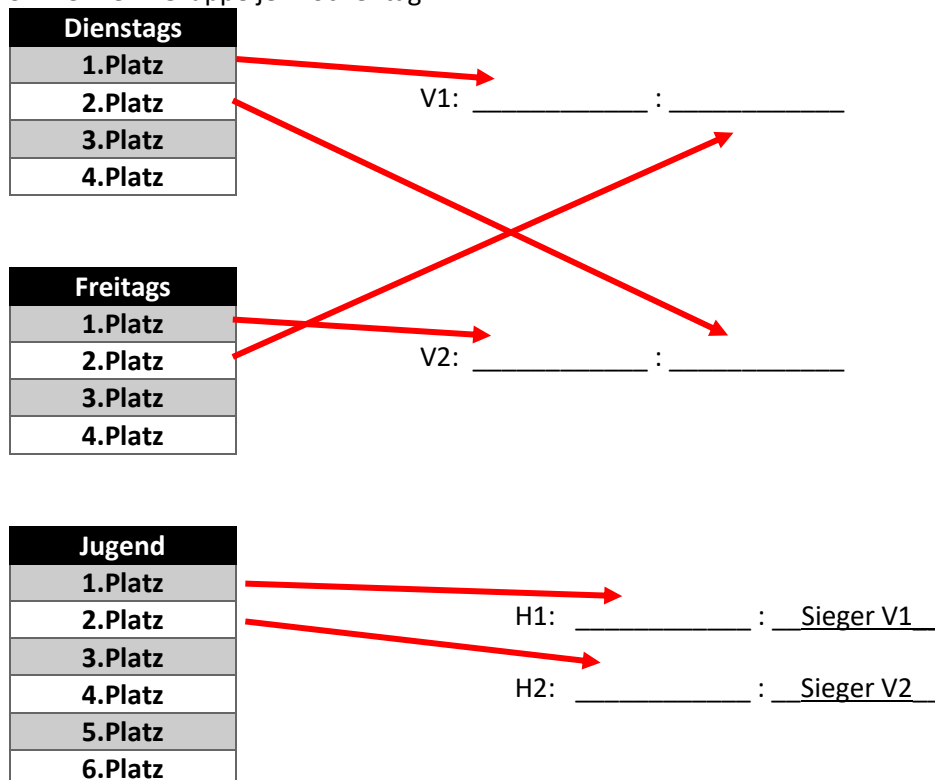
| Dienstags |
|---|
| 1.Platz |
| 2.Platz |
| 3.Platz |
| 4.Platz |

V1: ____________ : ____________

| Freitags |
|---|
| 1.Platz |
| 2.Platz |
| 3.Platz |
| 4.Platz |

V2: ____________ : ____________

| Jugend |
|---|
| 1.Platz |
| 2.Platz |
| 3.Platz |
| 4.Platz |
| 5.Platz |
| 6.Platz |

H1: ____________ : __Sieger V1__

H2: ____________ : __Sieger V2__